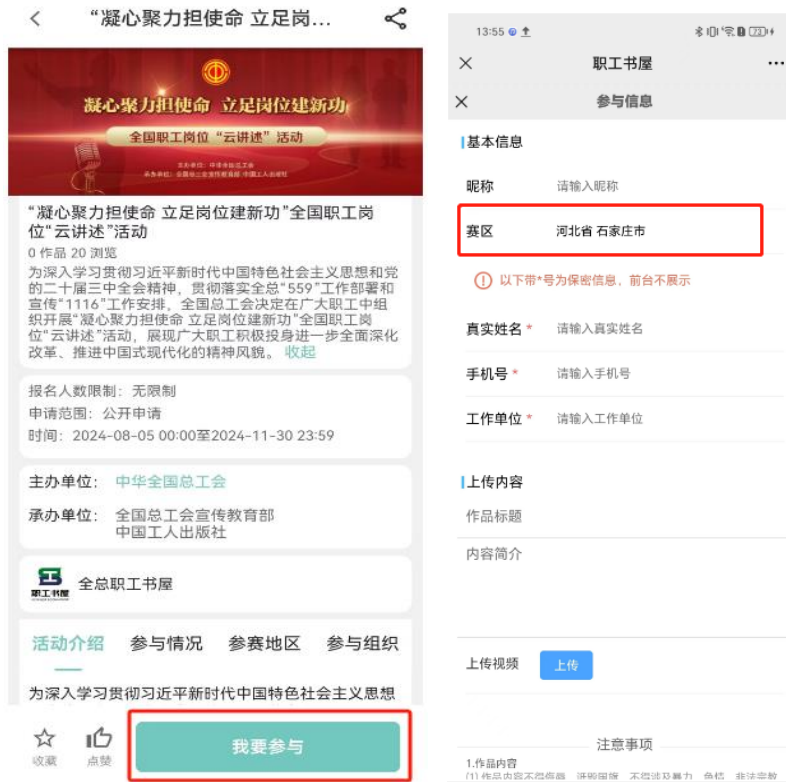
“凝心聚力担使命 立足岗...

凝心聚力担使命 立足岗位建新功
全国职工岗位“云讲述”活动
主办单位：中华全国总工会
承办单位：全国总工会宣传教育部 中国工人出版社

“凝心聚力担使命 立足岗位建新功”全国职工岗位“云讲述”活动
0 作品 20 浏览
为深入学习贯彻习近平新时代中国特色社会主义思想和党的二十届三中全会精神，贯彻落实全总“559”工作部署和宣传“1116”工作安排，全国总工会决定在广大职工中组织开展“凝心聚力担使命 立足岗位建新功”全国职工岗位“云讲述”活动，展现广大职工积极投身进一步全面深化改革、推进中国式现代化的精神风貌。 收起

报名人数限制：无限制
申请范围：公开申请
时间：2024-08-05 00:00至2024-11-30 23:59

主办单位： 中华全国总工会
承办单位： 全国总工会宣传教育部 中国工人出版社

职工书屋
全总职工书屋

活动介绍 参与情况 参赛地区 参与组织
为深入学习贯彻习近平新时代中国特色社会主义思想

收藏 点赞 我要参与

13:55

职工书屋
参与信息
基本信息
昵称 请输入昵称
赛区 河北省 石家庄市
以下带*号为保密信息，前台不展示
真实姓名 * 请输入真实姓名
手机号 * 请输入手机号
工作单位 * 请输入工作单位
上传内容
作品标题
内容简介
上传视频 上传
注意事项
1.作品内容
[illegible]